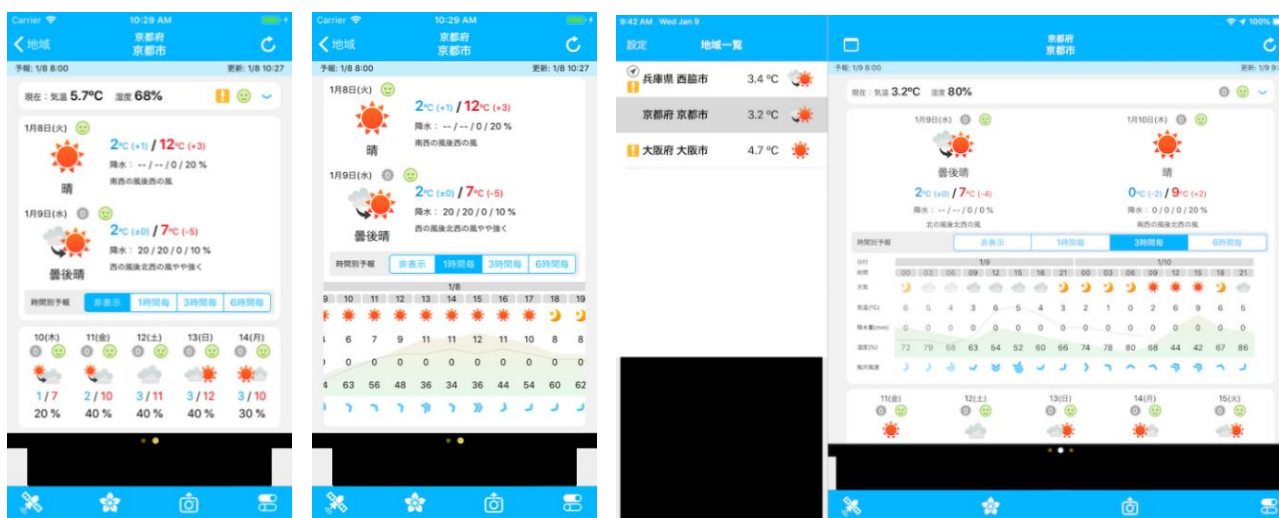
Carrier 10:29 AM

地域 京都府 京都市

予報: 1/8 8:00 更新: 1/8 10:27

現在：気温 5.7ºC 湿度 68%

1月8日(火)

2ºC (+1) / 12ºC (+3)

降水：-- / -- / 0 / 20 %

南西の風後西の風

晴

1月9日(水)

2ºC (±0) / 7ºC (-5)

降水： 20 / 20 / 0 / 10 %

西の風後北西の風やや強く

曇後晴

時間別予報 非表示 1時間毎 3時間毎 6時間毎

| 10(木) | 11(金) | 12(土) | 13(日) | 14(月) |
|---|---|---|---|---|
| 1 / 7 | 2 / 10 | 3 / 11 | 3 / 12 | 3 / 10 |
| 20 % | 40 % | 40 % | 40 % | 30 % |

Carrier 10:29 AM

地域 京都府 京都市

予報: 1/8 8:00 更新: 1/8 10:27

1月8日(火)

2ºC (+1) / 12ºC (+3)

降水：-- / -- / 0 / 20 %

南西の風後西の風

晴

1月9日(水)

2ºC (±0) / 7ºC (-5)

降水： 20 / 20 / 0 / 10 %

西の風後北西の風やや強く

曇後晴

時間別予報 非表示 1時間毎 3時間毎 6時間毎

1/8

| 9 | 10 | 11 | 12 | 13 | 14 | 15 | 16 | 17 | 18 | 19 |
|---|---|---|---|---|---|---|---|---|---|---|
| 4 | 6 | 7 | 9 | 11 | 11 | 12 | 11 | 10 | 8 | 8 |
| 0 | 0 | 0 | 0 | 0 | 0 | 0 | 0 | 0 | 0 | 0 |
| 4 | 63 | 56 | 48 | 36 | 34 | 36 | 44 | 54 | 60 | 62 |

9:42 AM Wed Jan 9

設定 地域一覧

兵庫県 西脇市 3.4 ºC

京都府 京都市 3.2 ºC

大阪府 大阪市 4.7 ºC

京都府 京都市

予報: 1/9 8:00

現在：気温 3.2ºC 湿度 80%

1月9日(水)

曇後晴

2ºC (±0) / 7ºC (-4)

降水：-- / -- / 0 / 0 %

北の風後北西の風

1月10日(木)

晴

0ºC (-2) / 9ºC (+2)

降水： 0 / 0 / 0 / 20 %

南西の風後北西の風

時間別予報 非表示 1時間毎 3時間毎 6時間毎

| 日付 | 1/9 | | | | | | | | 1/10 | | | | | | | |
|---|---|---|---|---|---|---|---|---|---|---|---|---|---|---|---|---|
| 時間 | 00 | 03 | 06 | 09 | 12 | 15 | 18 | 21 | 00 | 03 | 06 | 09 | 12 | 15 | 18 | 21 |
| 天気 | | | | | | | | | | | | | | | | |
| 気温(ºC) | 6 | 5 | 4 | 3 | 6 | 6 | 4 | 3 | 2 | 1 | 0 | 2 | 6 | 9 | 6 | 5 |
| 降水量(mm) | 0 | 0 | 0 | 0 | 0 | 0 | 0 | 0 | 0 | 0 | 0 | 0 | 0 | 0 | 0 | 0 |
| 湿度(%) | 72 | 79 | 68 | 63 | 54 | 52 | 60 | 66 | 74 | 78 | 80 | 68 | 44 | 42 | 67 | 86 |
| 風向風速 | | | | | | | | | | | | | | | | |

11(金) 12(土) 13(日) 14(月) 15(火)